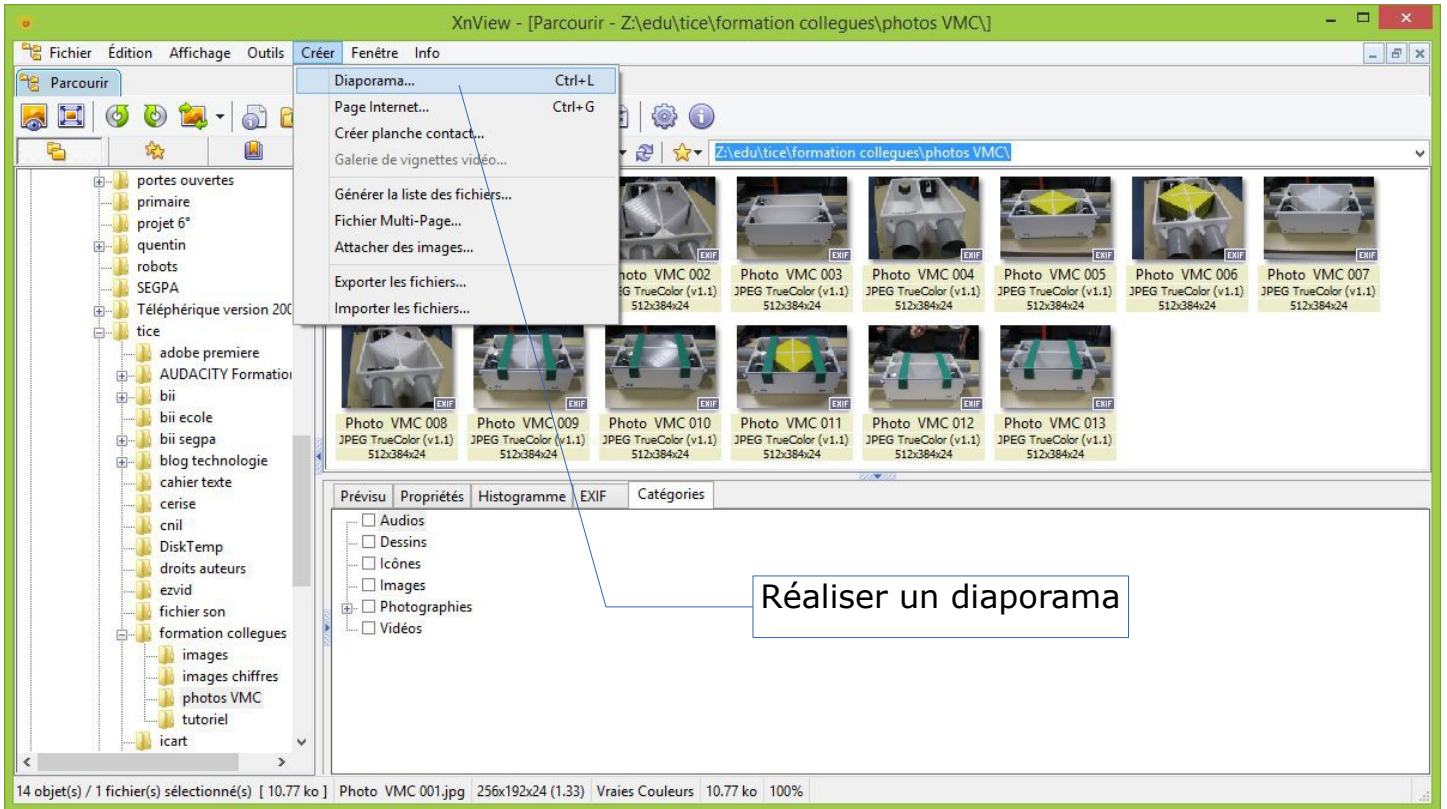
XnView - [Parcourir - Z:\edu\tice\formation collegues\photos VMC\]

Fichier Édition Affichage Outils Créer Fenêtre Info

Parcourir

Diaporama... Ctrl+L
Page Internet... Ctrl+G
Créer planche contact...
Galerie de vignettes vidéo...
Générer la liste des fichiers...
Fichier Multi-Page...
Attacher des images...
Exporter les fichiers...
Importer les fichiers...

Z:\edu\tice\formation collegues\photos VMC\

portes ouvertes
primaire
projet 6°
quentin
robots
SEGPA
Téléphérique version 200
tice
adobe premiere
AUDACITY Formation
bii
bii ecole
bii segpa
blog technologie
cahier texte
cerise
cnil
DiskTemp
droits auteurs
ezvid
fichier son
formation collegues
images
images chiffres
photos VMC
tutoriel
icart

EXIF
Photo VMC 002
JPEG TrueColor (v1.1)
512x384x24
EXIF
Photo VMC 003
JPEG TrueColor (v1.1)
512x384x24
EXIF
Photo VMC 004
JPEG TrueColor (v1.1)
512x384x24
EXIF
Photo VMC 005
JPEG TrueColor (v1.1)
512x384x24
EXIF
Photo VMC 006
JPEG TrueColor (v1.1)
512x384x24
EXIF
Photo VMC 007
JPEG TrueColor (v1.1)
512x384x24
EXIF
Photo VMC 008
JPEG TrueColor (v1.1)
512x384x24
EXIF
Photo VMC 009
JPEG TrueColor (v1.1)
512x384x24
EXIF
Photo VMC 010
JPEG TrueColor (v1.1)
512x384x24
EXIF
Photo VMC 011
JPEG TrueColor (v1.1)
512x384x24
EXIF
Photo VMC 012
JPEG TrueColor (v1.1)
512x384x24
EXIF
Photo VMC 013
JPEG TrueColor (v1.1)
512x384x24

Prévisu Propriétés Histogramme EXIF Catégories

Audios
Dessins
Icônes
Images
Photographies
Vidéos

Réaliser un diaporama

14 objet(s) / 1 fichier(s) sélectionné(s) [ 10.77 ko ] Photo VMC 001.jpg 256x192x24 (1.33) Vraies Couleurs 10.77 ko 100%